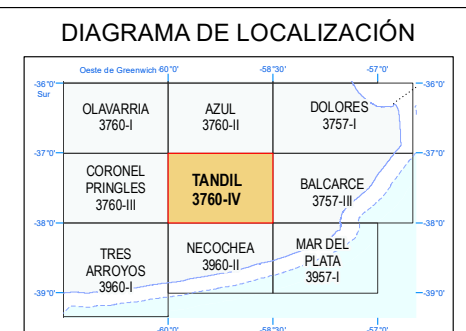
DIAGRAMA DE LOCALIZACIÓN

Oeste de Greenwich 60°0'
-58°30'
-57°0'
-36°0' Sur
-36°0'
-37°0'
-37°0'
-38°0'
-38°0'
-39°0'
-39°0'
-60°0'
-58°30'
-57°0'

| OLAVARRIA 3760-I | AZUL 3760-II | DOLORES 3757-I |
|---|---|---|
| CORONEL PRINGLES 3760-III | TANDIL 3760-IV | BALCARCE 3757-III |
| TRES ARROYOS 3960-I | NECOCHEA 3960-II | MAR DEL PLATA 3957-I |